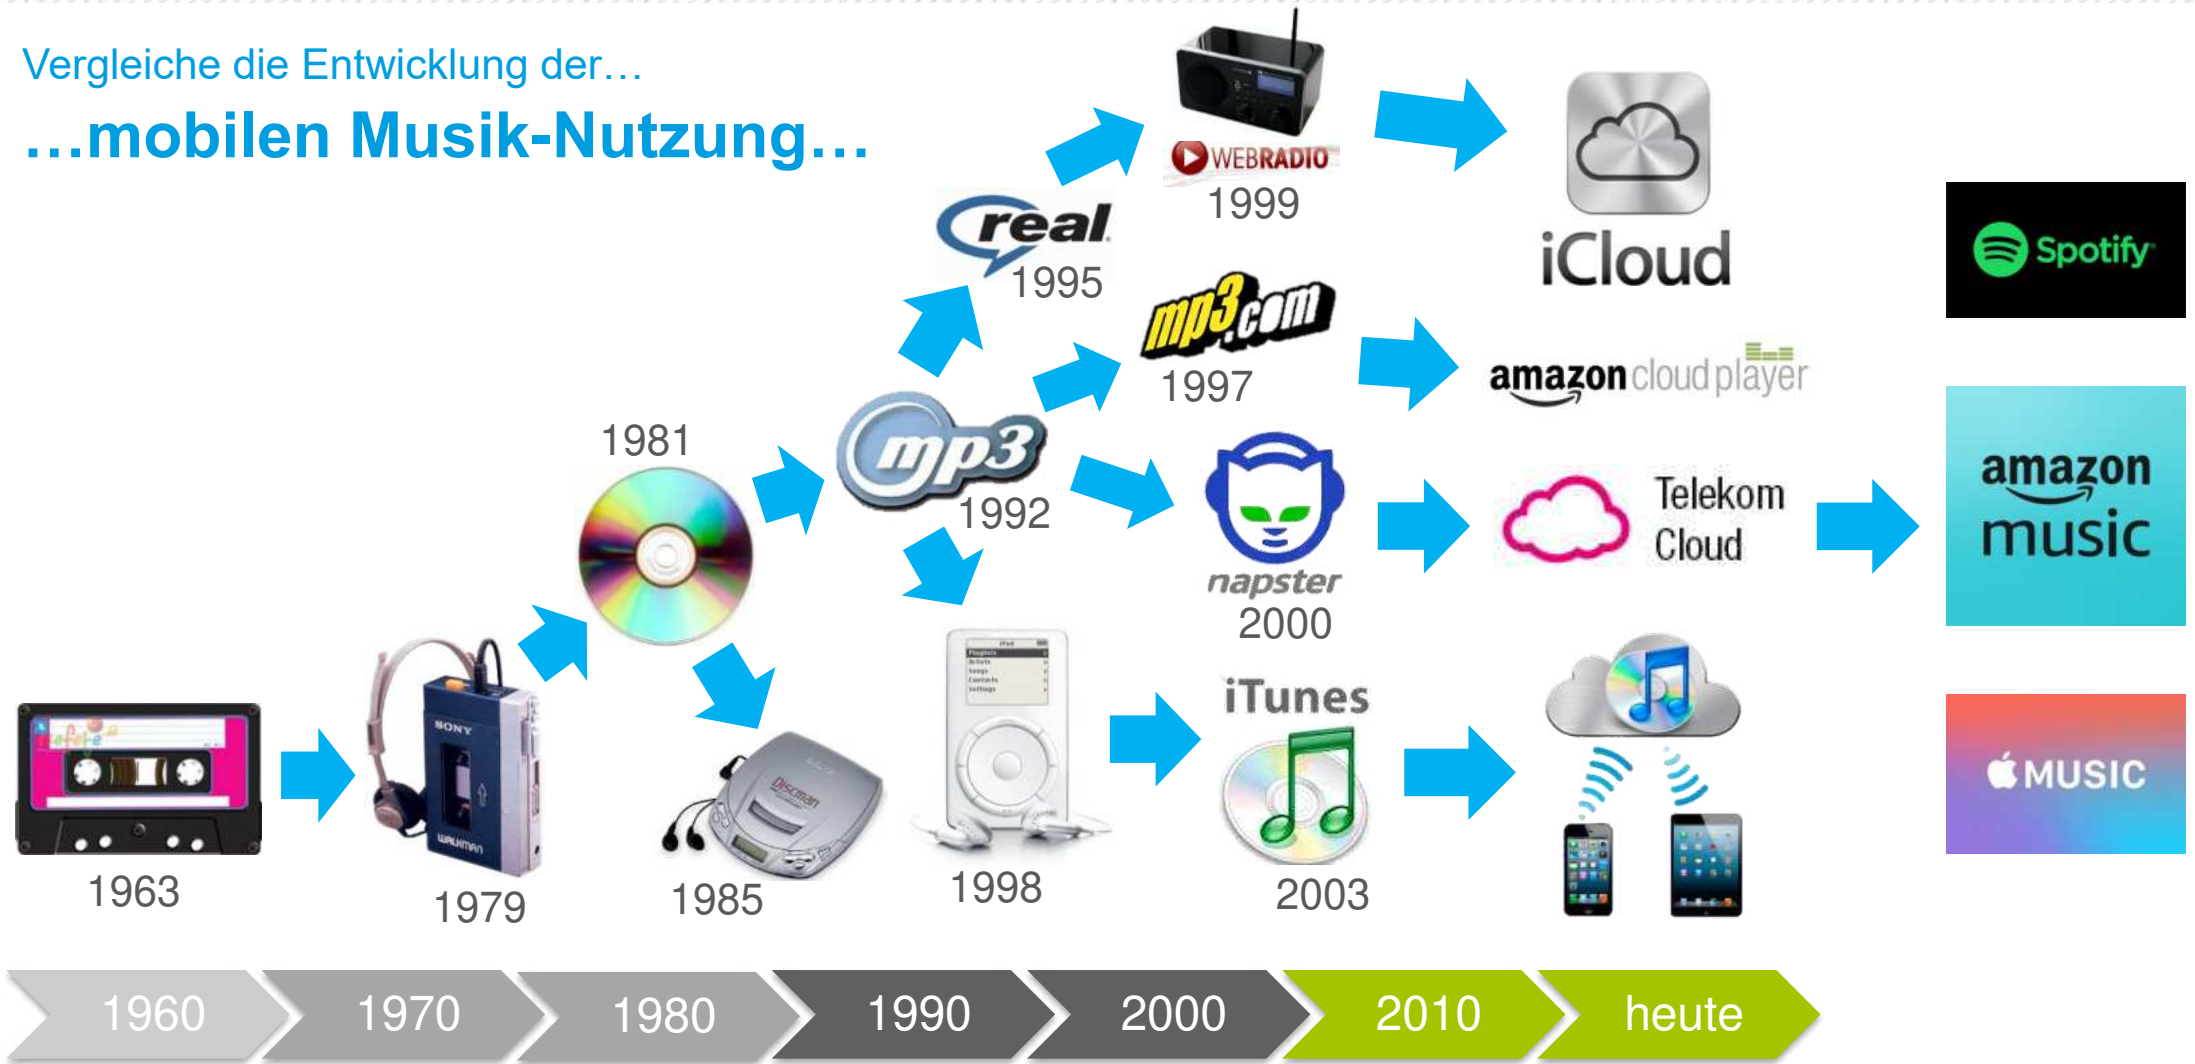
Vergleiche die Entwicklung der…

…mobilen Musik-Nutzung…

WEBRADIO
1999

iCloud

Spotify

real
1995

mp3.com
1997

amazon cloud player

1981

mp3
1992

napster
2000

Telekom Cloud

amazon music

MUSIC

iTunes
2003

1963

SONY
WALKMAN
1979

Discman
1985

1998

1960
1970
1980
1990
2000
2010
heute